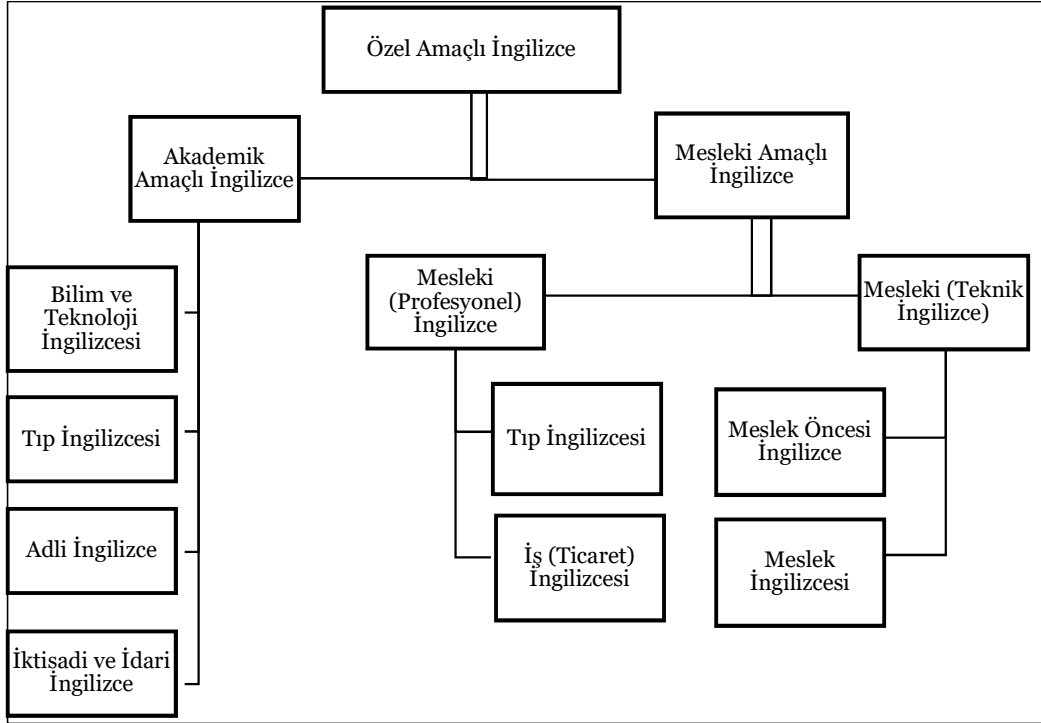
Özel Amaçlı İngilizce

Akademik Amaçlı İngilizce

Mesleki Amaçlı İngilizce

Bilim ve Teknoloji İngilizcesi

Tıp İngilizcesi

Adli İngilizce

İktisadi ve İdari İngilizce

Mesleki (Profesyonel) İngilizce

Tıp İngilizcesi

İş (Ticaret) İngilizcesi

Mesleki (Teknik İngilizce)

Meslek Öncesi İngilizce

Meslek İngilizcesi